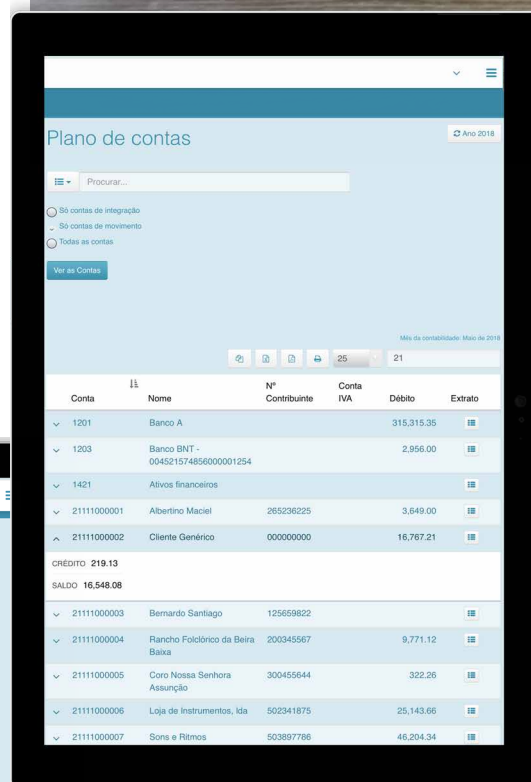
Plano de contas

Ano 2018

Procurar...

Só contas de integração
Só contas de movimento
Todas as contas

Ver as Contas

Mês da contabilidade: Maio de 2018

25
21

| Conta | Nome | Nº Contribuinte | Conta IVA | Débito | Extrato |
|---|---|---|---|---|---|
| 1201 | Banco A | | | 315,315.35 | |
| 1203 | Banco BNT - 0045215748560000001254 | | | 2,956.00 | |
| 1421 | Ativos financeiros | | | | |
| 21111000001 | Albertino Maciel | 265236225 | | 3,649.00 | |
| 21111000002 | Cliente Genérico | 000000000 | | 16,767.21 | |

CRÉDITO 219.13
SALDO 16,548.08

| Conta | Nome | Nº Contribuinte | Conta IVA | Débito | Extrato |
|---|---|---|---|---|---|
| 21111000003 | Bernardo Santiago | 125659822 | | | |
| 21111000004 | Rancho Folclórico da Beira Baixa | 200345567 | | 9,771.12 | |
| 21111000005 | Coro Nossa Senhora Assunção | 300455644 | | 322.26 | |
| 21111000006 | Loja de Instrumentos, lda | 502341875 | | 25,143.66 | |
| 21111000007 | Sons e Ritmos | 503897786 | | 46,204.34 | |